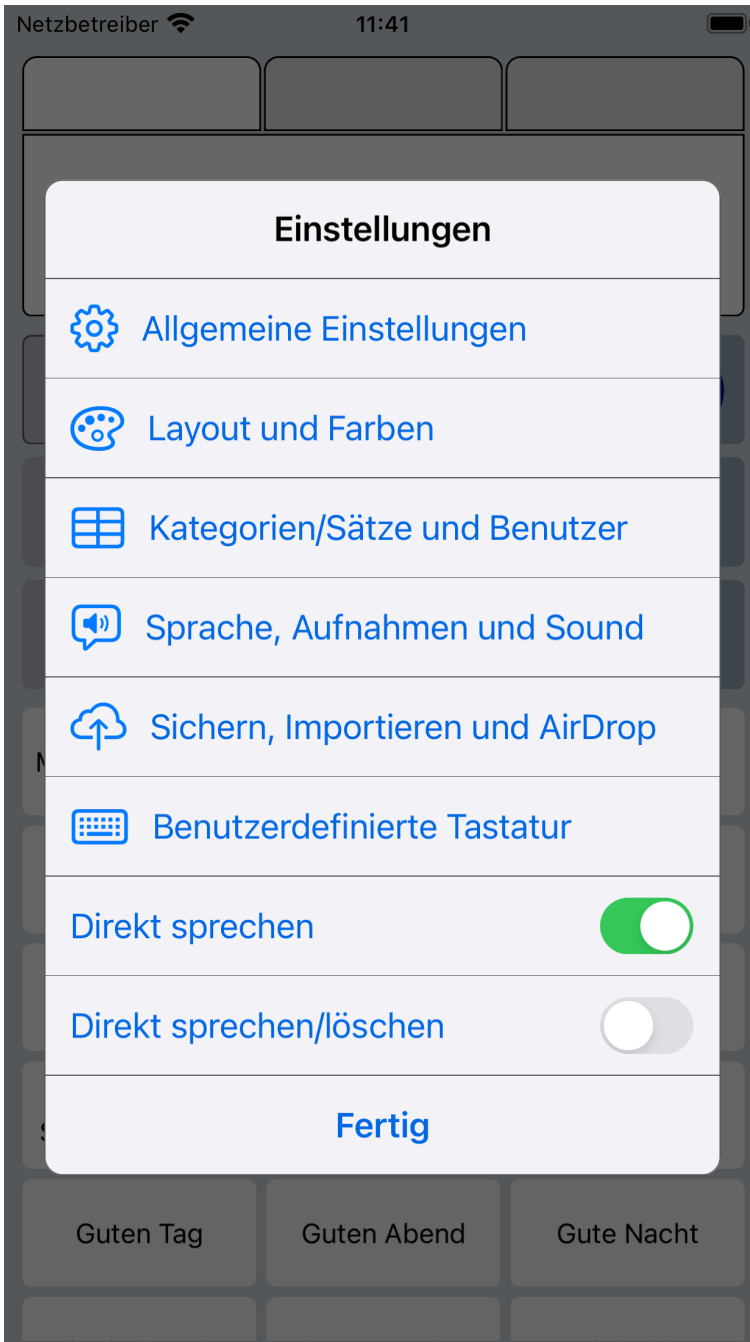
Netzbetreiber 11:41

Einstellungen

Allgemeine Einstellungen

Layout und Farben

Kategorien/Sätze und Benutzer

Sprache, Aufnahmen und Sound

Sichern, Importieren und AirDrop

Benutzerdefinierte Tastatur

Direkt sprechen

Direkt sprechen/löschen

Fertig

Guten Tag

Guten Abend

Gute Nacht